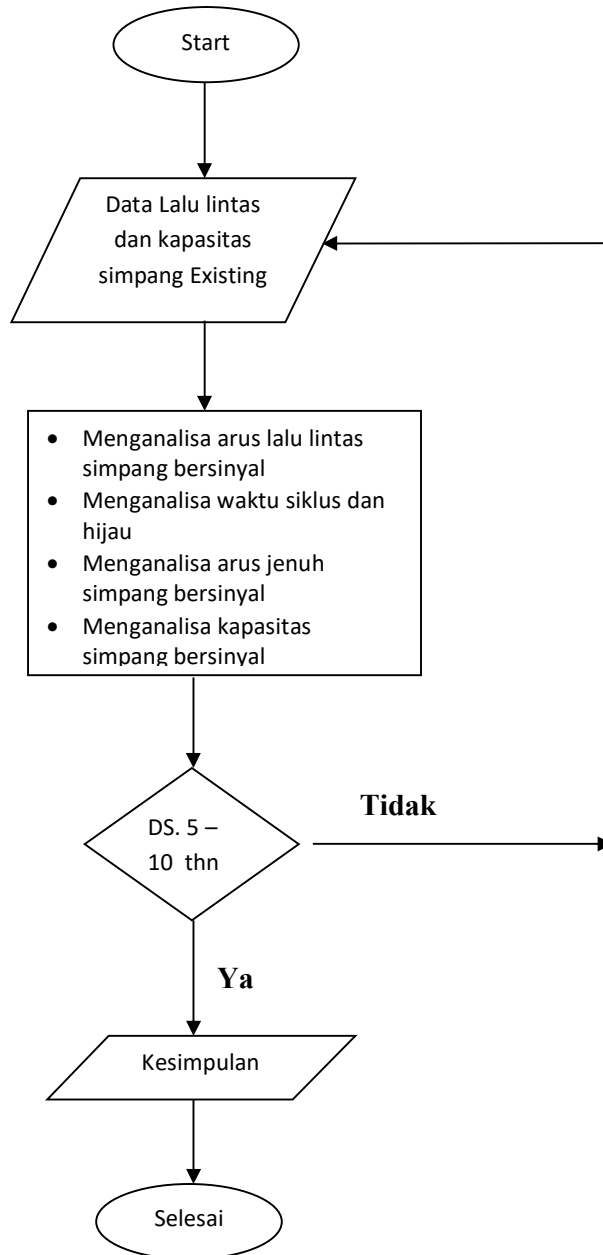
Start

Data Lalu lintas dan kapasitas simpang Existing

- Menganalisa arus lalu lintas simpang bersinyal
- Menganalisa waktu siklus dan hijau
- Menganalisa arus jenuh simpang bersinyal
- Menganalisa kapasitas simpang bersinyal

DS. 5 – 10 thn

Tidak

Ya

Kesimpulan

Selesai